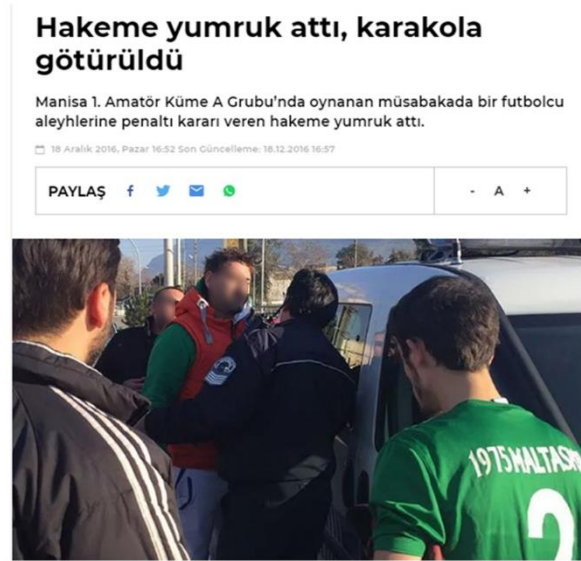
Hakeme yumruk attı, karakola götürüldü

Manisa 1. Amatör Küme A Grubu'nda oynanan müsabakada bir futbolcu aleyhlerine penaltı kararı veren hakeme yumruk attı.

18 Aralık 2016, Pazar 16:52 Son Güncelleme: 18.12.2016 16:57

PAYLAŞ

- A +

1975 MALTASPOR
2